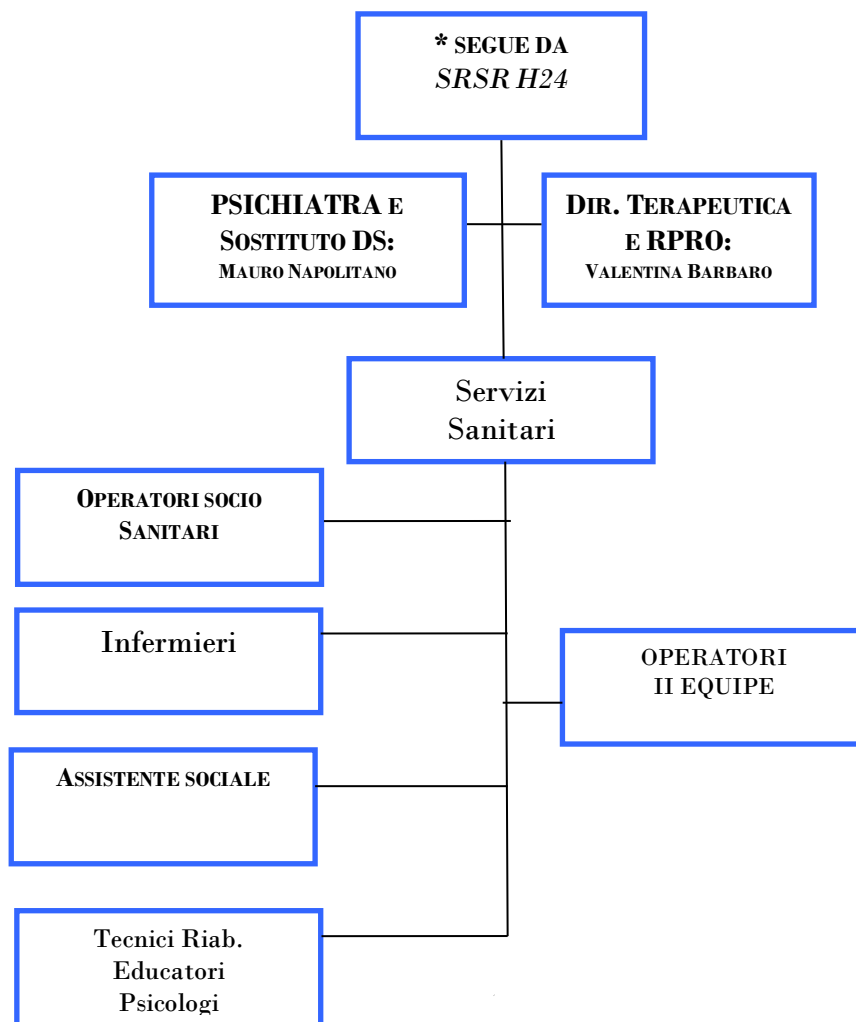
* SEGUE DA
SRSR H24

PSICHIATRA E
SOSTITUTO DS:
MAURO NAPOLITANO

DIR. TERAPEUTICA
E RPRO:
VALENTINA BARBARO

Servizi
Sanitari

OPERATORI SOCIO
SANITARI

Infermieri

OPERATORI
II EQUIPE

ASSISTENTE SOCIALE

Tecnici Riab.
Educatori
Psicologi